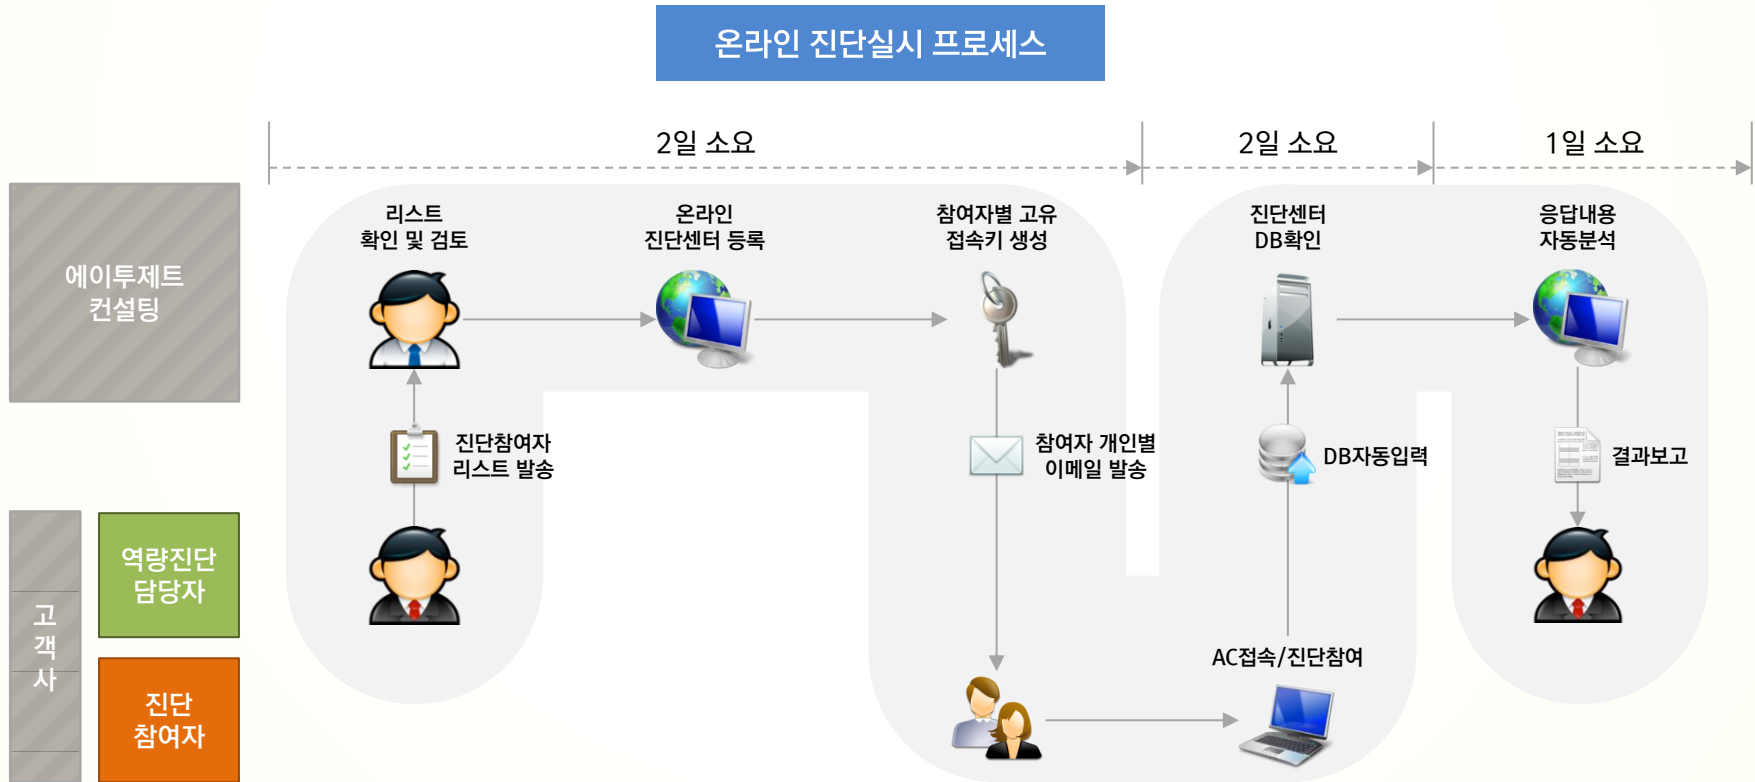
온라인 진단실시 프로세스

2일 소요

2일 소요

1일 소요

에이투제트 컨설팅

고객사

역량진단 담당자

진단 참여자

리스트 확인 및 검토

온라인 진단센터 등록

참여자별 고유 접속키 생성

진단센터 DB확인

응답내용 자동분석

진단참여자 리스트 발송

참여자 개인별 이메일 발송

DB자동입력

결과보고

AC접속/진단참여